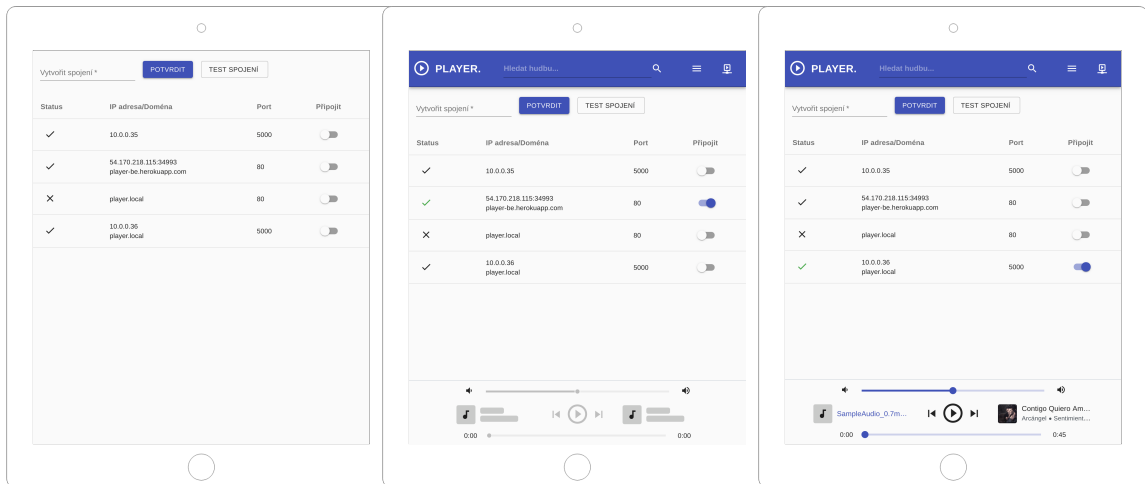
Vytvořit spojení *

POTVRDIT

TEST SPOJENÍ

| Status | IP adresa/Doména | Port | Připojit |
|---|---|---|---|
| ✓ | 10.0.0.35 | 5000 | |
| ✓ | 54.170.218.115:34993 player-be.herokuapp.com | 80 | |
| ✕ | player.local | 80 | |
| ✓ | 10.0.0.36 player.local | 5000 | |

PLAYER.

Hledat hudbu...

Vytvořit spojení *

POTVRDIT

TEST SPOJENÍ

| Status | IP adresa/Doména | Port | Připojit |
|---|---|---|---|
| ✓ | 10.0.0.35 | 5000 | |
| ✓ | 54.170.218.115:34993 player-be.herokuapp.com | 80 | |
| ✕ | player.local | 80 | |
| ✓ | 10.0.0.36 player.local | 5000 | |

0:00

0:00

PLAYER.

Hledat hudbu...

Vytvořit spojení *

POTVRDIT

TEST SPOJENÍ

| Status | IP adresa/Doména | Port | Připojit |
|---|---|---|---|
| ✓ | 10.0.0.35 | 5000 | |
| ✓ | 54.170.218.115:34993 player-be.herokuapp.com | 80 | |
| ✕ | player.local | 80 | |
| ✓ | 10.0.0.36 player.local | 5000 | |

SampleAudio_0.7m...

Contigo Quiero Am...

Arcángel • Sentiment...

0:00

0:45